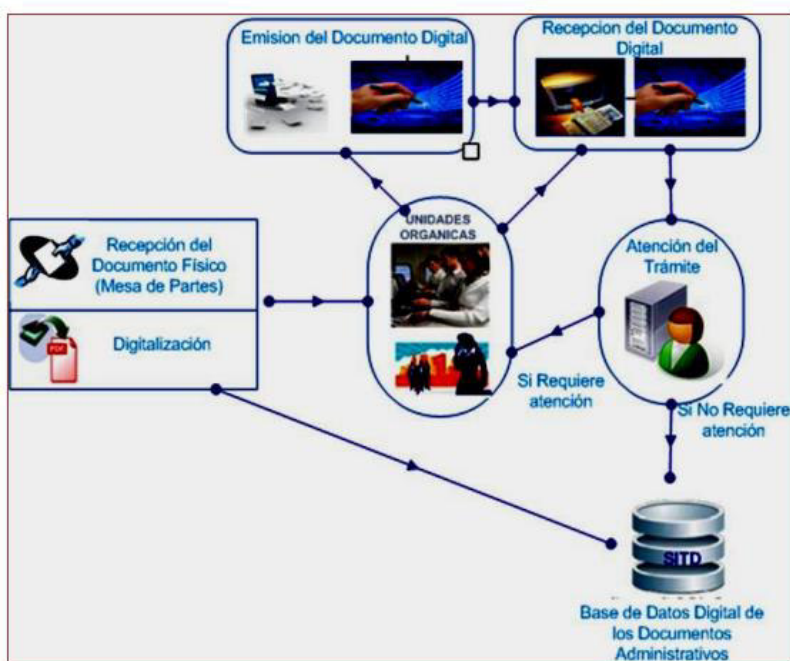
Emision del Documento Digital

Recepcion del Documento Digital

Recepción del Documento Físico (Mesa de Partes)

Digitalización

UNIDADES ORGANICAS

Atención del Trámite

Si Requiere atención

Si No Requiere atención

SITD

Base de Datos Digital de los Documentos Administrativos